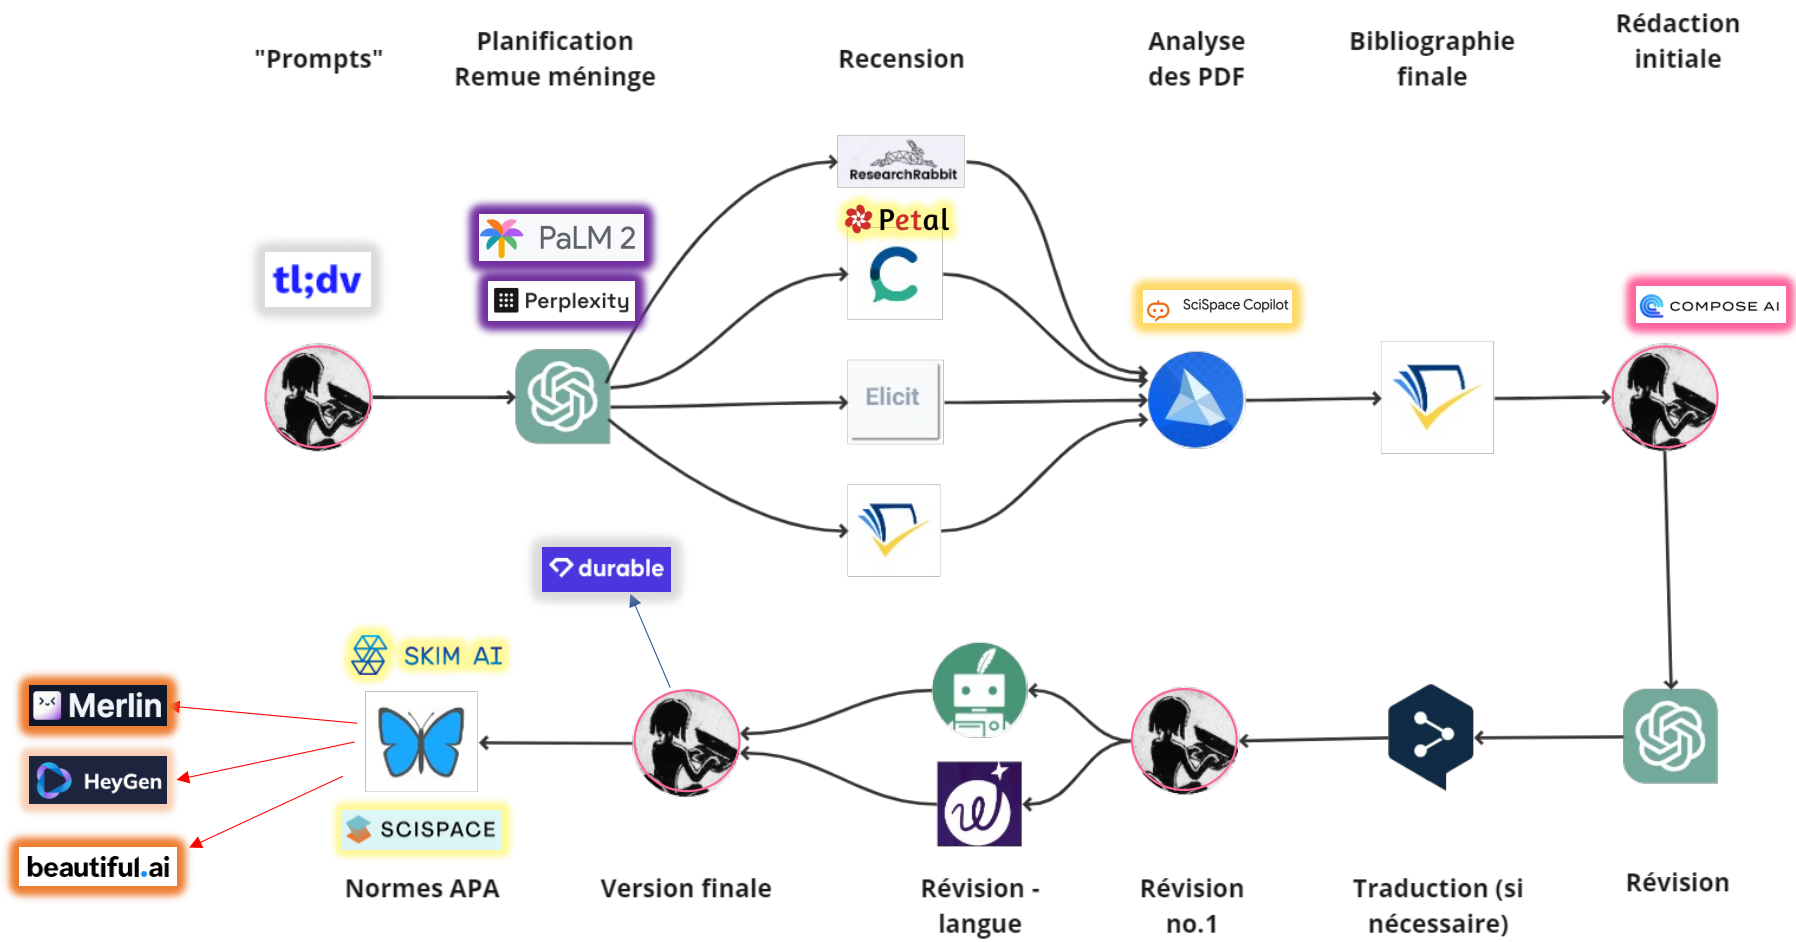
"Prompts"

Planification
Remue méninge

Recension

Analyse
des PDF

Bibliographie
finale

Rédaction
initiale

tl;dv

PaLM 2

Perplexity

ResearchRabbit

Petal

Elicit

SciSpace Copilot

COMPOSE AI

durable

SKIM AI

Merlin

HeyGen

beautiful.ai

SCISPACE

Normes APA

Version finale

Révision - langue

Révision no.1

Traduction (si nécessaire)

Révision